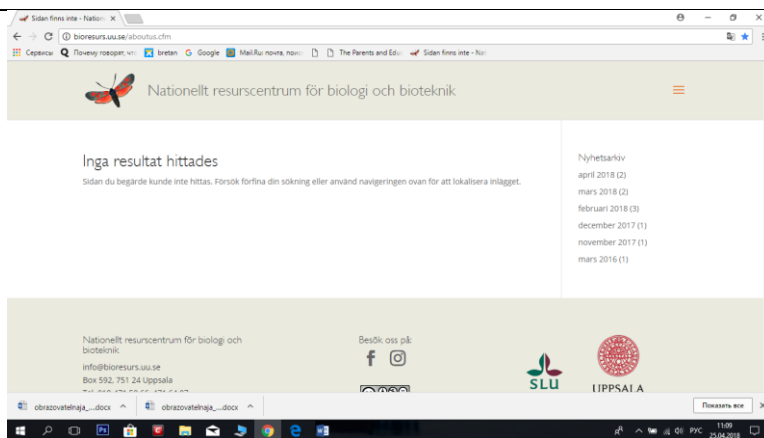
Sidan finns inte - Nation ×

bioresurs.uu.se/aboutus.cfm

Сервисы | Почему говорят, что | bretan | Google | Mail.Ru: почта, поиск | The Parents and Educ | Sidan finns inte - Na

Nationellt resurscentrum för biologi och bioteknik

Inga resultat hittades

Sidan du begärde kunde inte hittas. Försök förfina din sökning eller använd navigeringen ovan för att lokalisera inlägget.

Nyhetsarkiv

april 2018 (2)

mars 2018 (2)

februari 2018 (3)

december 2017 (1)

november 2017 (1)

mars 2016 (1)

Nationellt resurscentrum för biologi och bioteknik

info@bioresurs.uu.se

Box 592, 751 24 Uppsala

Tel: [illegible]

Besök oss på:

SLU

UPPSALA

obrazovatelnaja_....docx ^

obrazovatelnaja_....docx ^

Показать все ×

РУС 11:09 25.04.2018